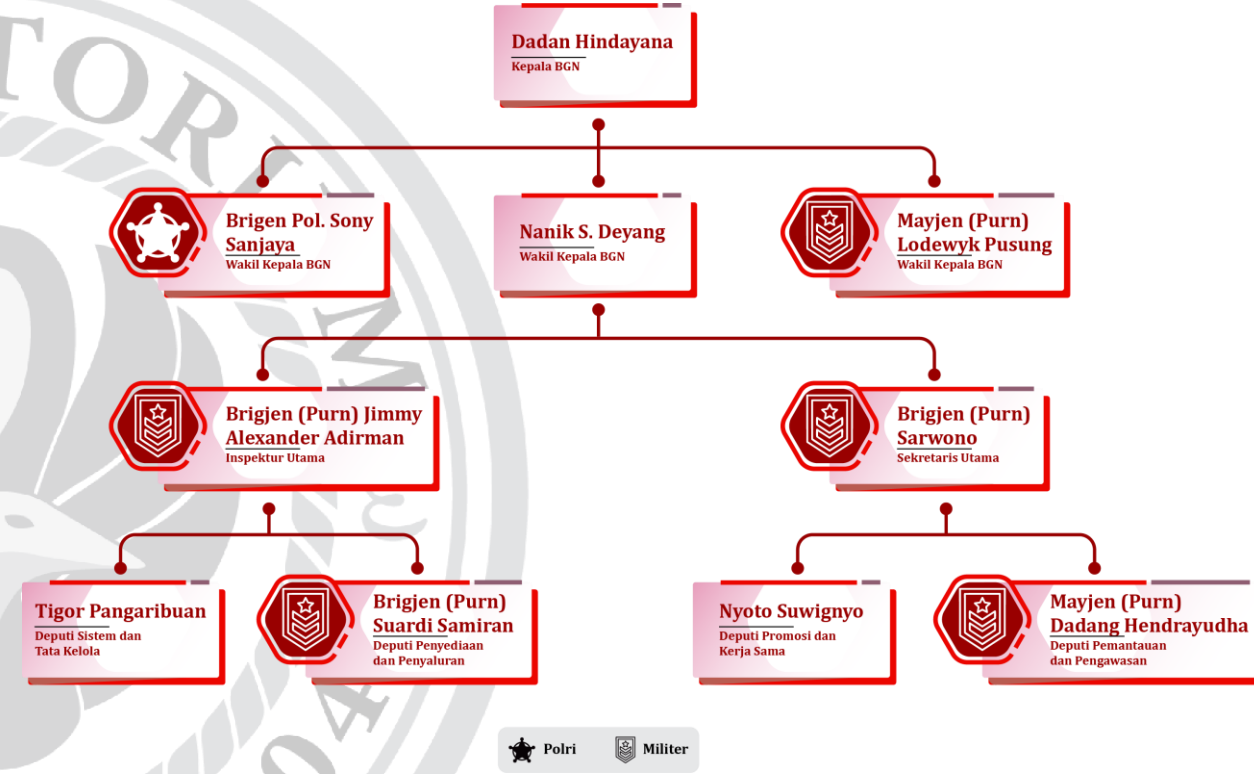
Dadan Hindayana
Kepala BGN

Brigen Pol. Sony Sanjaya
Wakil Kepala BGN

Nanik S. Deyang
Wakil Kepala BGN

Mayjen (Purn) Lodewyk Pusung
Wakil Kepala BGN

Brigjen (Purn) Jimmy Alexander Adirman
Inspektur Utama

Brigjen (Purn) Sarwono
Sekretaris Utama

Tigor Pangaribuan
Deputi Sistem dan Tata Kelola

Brigjen (Purn) Suardi Samiran
Deputi Penyediaan dan Penyaluran

Nyoto Suwignyo
Deputi Promosi dan Kerja Sama

Mayjen (Purn) Dadang Hendrayudha
Deputi Pemantauan dan Pengawasan

Polri
Militer